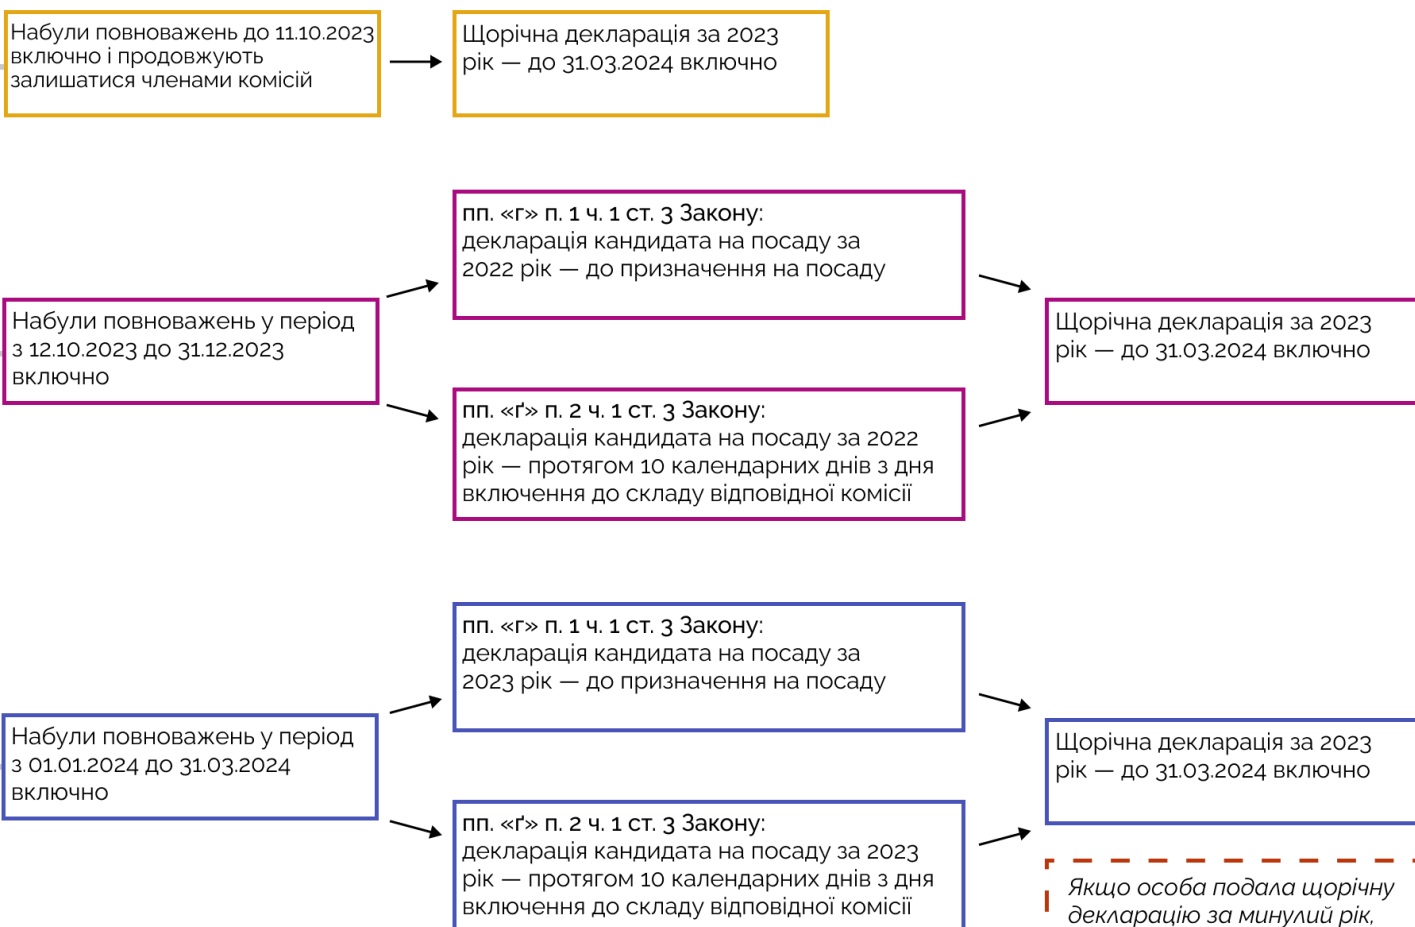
Набули повноважень до 11.10.2023 включно і продовжують залишатися членами комісій

Щорічна декларація за 2023 рік — до 31.03.2024 включно

Набули повноважень у період з 12.10.2023 до 31.12.2023 включно

пп. «г» п. 1 ч. 1 ст. 3 Закону: декларація кандидата на посаду за 2022 рік — до призначення на посаду

пп. «ґ» п. 2 ч. 1 ст. 3 Закону: декларація кандидата на посаду за 2022 рік — протягом 10 календарних днів з дня включення до складу відповідної комісії

Щорічна декларація за 2023 рік — до 31.03.2024 включно

Набули повноважень у період з 01.01.2024 до 31.03.2024 включно

пп. «г» п. 1 ч. 1 ст. 3 Закону: декларація кандидата на посаду за 2023 рік — до призначення на посаду

пп. «ґ» п. 2 ч. 1 ст. 3 Закону: декларація кандидата на посаду за 2023 рік — протягом 10 календарних днів з дня включення до складу відповідної комісії

Щорічна декларація за 2023 рік — до 31.03.2024 включно

Якщо особа подала щорічну декларацію за минулий рік,